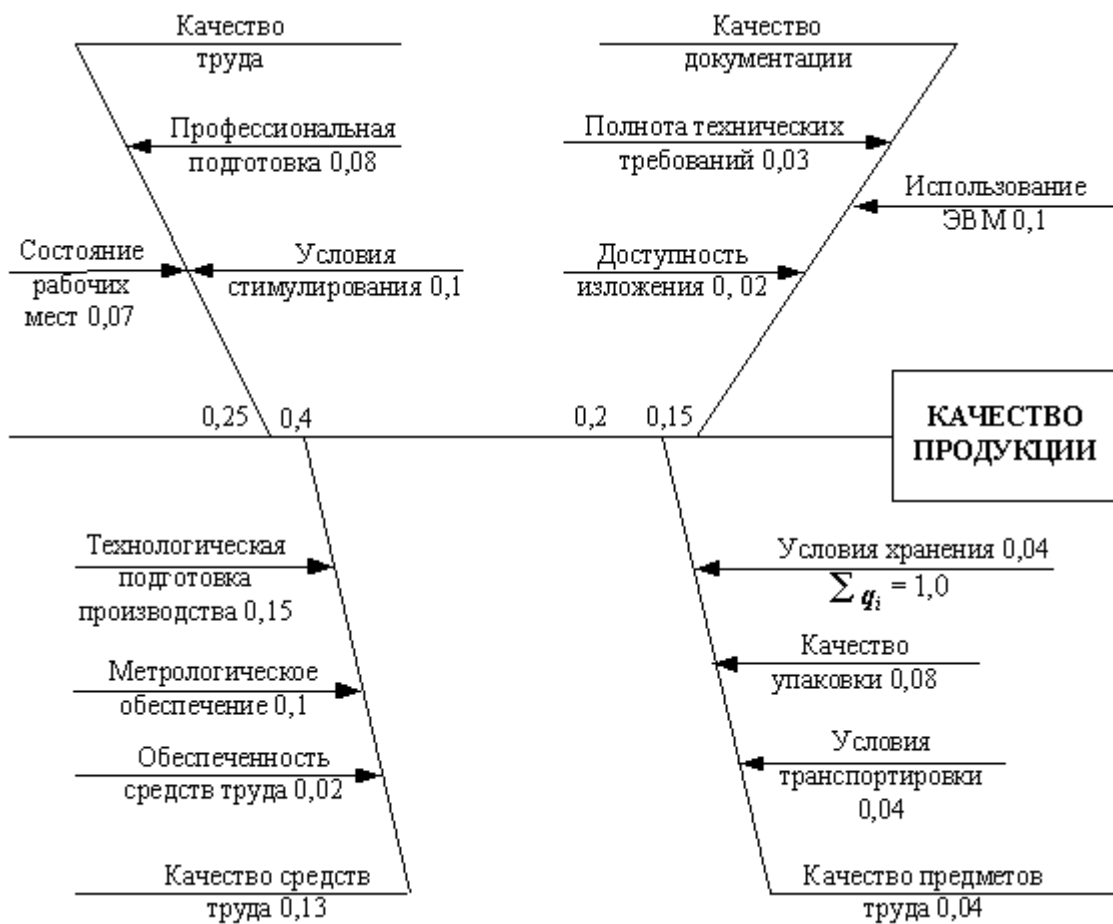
Качество труда

Профессиональная подготовка 0,08

Состояние рабочих мест 0,07

Условия стимулирования 0,1

Качество документации

Полнота технических требований 0,03

Использование ЭВМ 0,1

Доступность изложения 0, 02

0,25

0,4

0,2

0,15

КАЧЕСТВО ПРОДУКЦИИ

Технологическая подготовка производства 0,15

Метрологическое обеспечение 0,1

Обеспеченность средств труда 0,02

Качество средств труда 0,13

Условия хранения 0,04

$\sum q_i = 1,0$

Качество упаковки 0,08

Условия транспортировки 0,04

Качество предметов труда 0,04